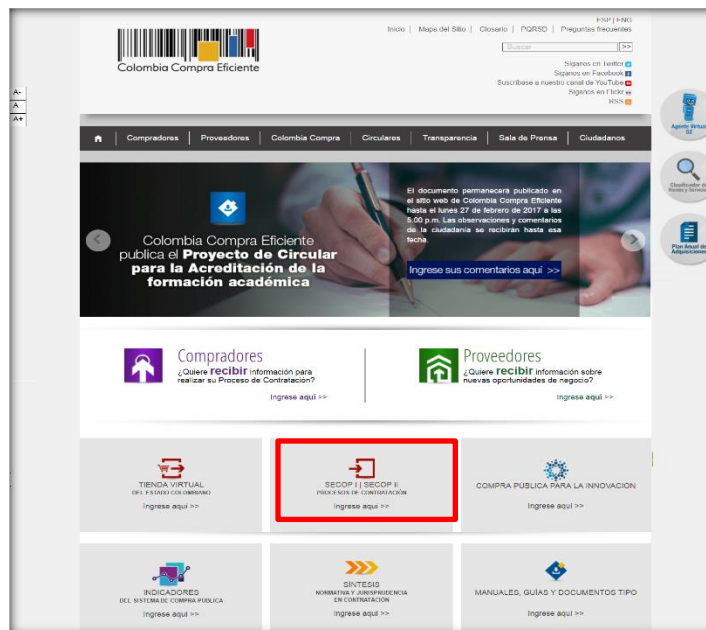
ESP | ENG
Inicio | Mapa del Sitio | Glosario | PQRSD | Preguntas frecuentes

Colombia Compra Eficiente

Buscar >>

Síganos en Twitter
Síganos en Facebook
Suscríbase a nuestro canal de YouTube
Síganos en Flickr
RSS

A-
A
A+

Agente Virtual
Clasificador de Bienes y Servicios
Plan Anual de Adquisiciones

Compradores | Proveedores | Colombia Compra | Circulares | Transparencia | Sala de Prensa | Ciudadanos

Colombia Compra Eficiente publica el Proyecto de Circular para la Acreditación de la formación académica

El documento permanecerá publicado en el sitio web de Colombia Compra Eficiente hasta el lunes 27 de febrero de 2017 a las 5:00 p.m. Las observaciones y comentarios de la ciudadanía se recibirán hasta esa fecha.

Ingrese sus comentarios aquí >>

Compradores
¿Quiere recibir información para realizar su Proceso de Contratación?
Ingrese aquí >>

Proveedores
¿Quiere recibir información sobre nuevas oportunidades de negocio?
Ingrese aquí >>

TIENDA VIRTUAL
DEL ESTADO COLOMBIANO
Ingrese aquí >>

SECOP I | SECOP II
PROCESOS DE CONTRATACIÓN
Ingrese aquí >>

COMPRA PÚBLICA PARA LA INNOVACIÓN
Ingrese aquí >>

INDICADORES
DEL SISTEMA DE COMPRA PÚBLICA
Ingrese aquí >>

SÍNTESIS
NORMATIVA Y JURISPRUDENCIA EN CONTRATACIÓN
Ingrese aquí >>

MANUALES, GUÍAS Y DOCUMENTOS TIPO
Ingrese aquí >>